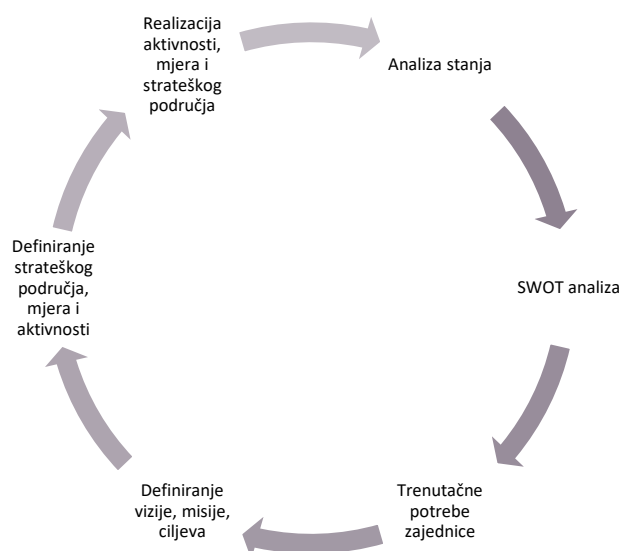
Realizacija aktivnosti, mjera i strateškog područja

Analiza stanja

SWOT analiza

Trenutačne potrebe zajednice

Definiranje vizije, misije, ciljeva

Definiranje strateškog područja, mjera i aktivnosti